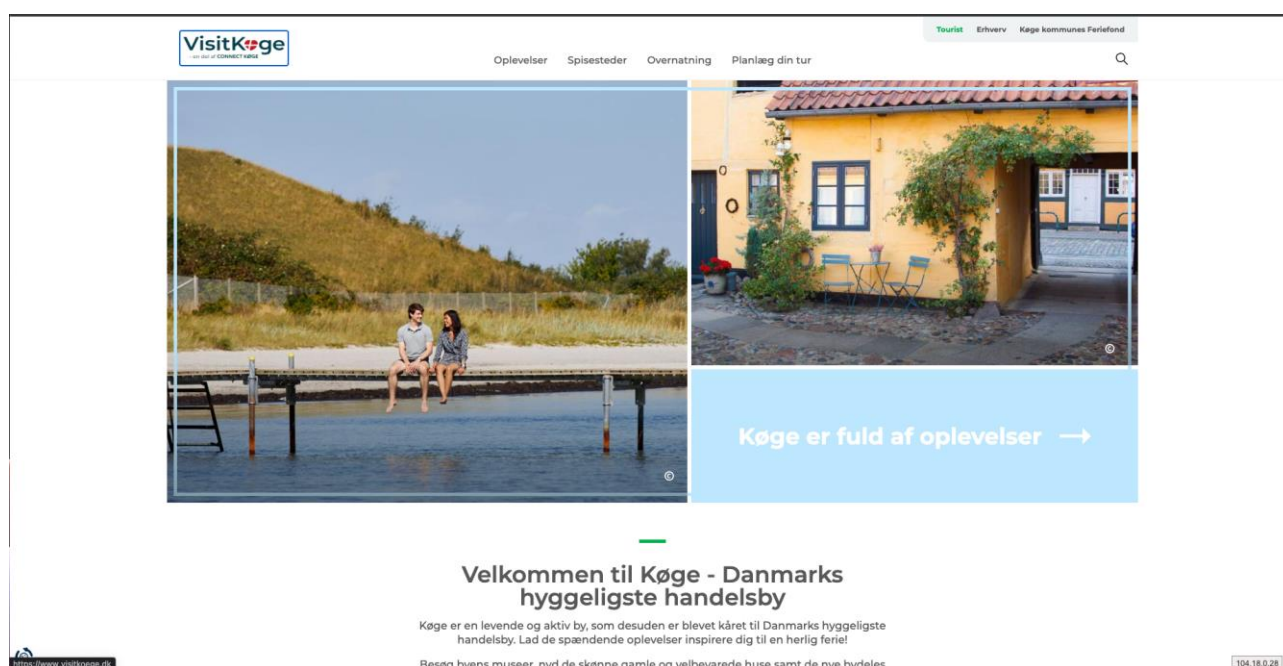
VisitKøge
– en del af CONNECT KØGE

Tourist Erhverv Køge kommunes Feriefond

Oplevelser Spisesteder Overnatning Planlæg din tur

©

©

Køge er fuld af oplevelser →

Velkommen til Køge - Danmarks hyggeligste handelsby

Køge er en levende og aktiv by, som desuden er blevet kåret til Danmarks hyggeligste handelsby. Lad de spændende oplevelser inspirere dig til en herlig ferie!

Besøg byens museer, nyd de skønne gamle og velbevarede huse samt de nye bydeles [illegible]

https://www.visitkoege.dk

104.18.0.26